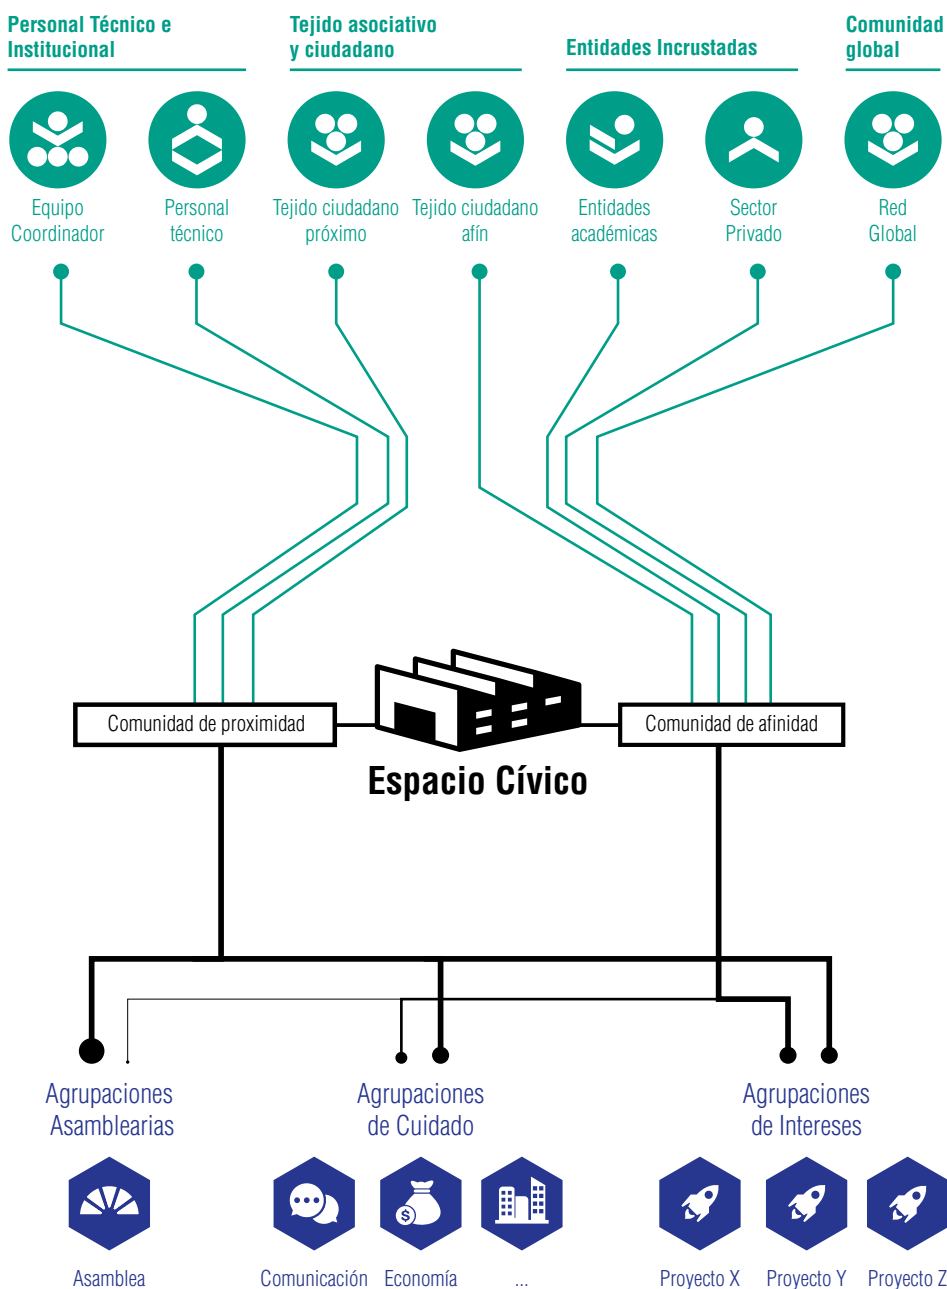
Personal Técnico e Institucional

Tejido asociativo y ciudadano

Entidades Incrustadas

Comunidad global

Equipo Coordinador

Personal técnico

Tejido ciudadano próximo

Tejido ciudadano afín

Entidades académicas

Sector Privado

Red Global

Comunidad de proximidad

Comunidad de afinidad

Espacio Cívico

Agrupaciones Asamblearias

Agrupaciones de Cuidado

Agrupaciones de Intereses

Asamblea

Comunicación

Economía

...

Proyecto X

Proyecto Y

Proyecto Z